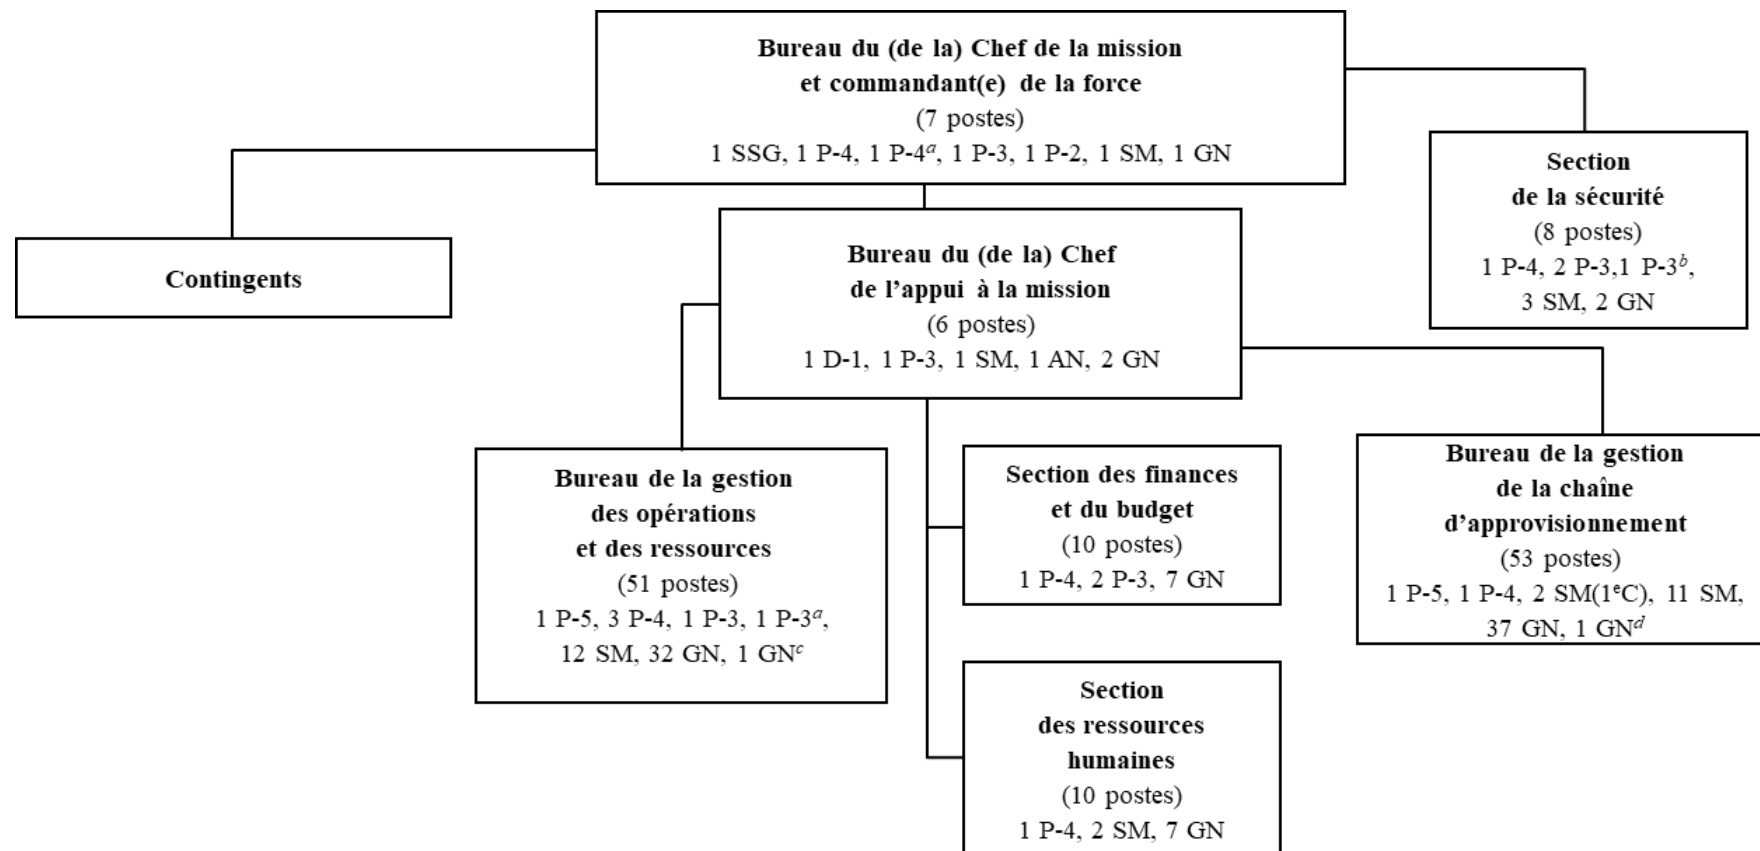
**Bureau du (de la) Chef de la mission et commandant(e) de la force**
(7 postes)
1 SSG, 1 P-4, 1 P-4$^{a}$, 1 P-3, 1 P-2, 1 SM, 1 GN

**Section de la sécurité**
(8 postes)
1 P-4, 2 P-3,1 P-3$^{b}$, 3 SM, 2 GN

**Contingents**

**Bureau du (de la) Chef de l'appui à la mission**
(6 postes)
1 D-1, 1 P-3, 1 SM, 1 AN, 2 GN

**Bureau de la gestion des opérations et des ressources**
(51 postes)
1 P-5, 3 P-4, 1 P-3, 1 P-3$^{a}$, 12 SM, 32 GN, 1 GN$^{c}$

**Section des finances et du budget**
(10 postes)
1 P-4, 2 P-3, 7 GN

**Bureau de la gestion de la chaîne d'approvisionnement**
(53 postes)
1 P-5, 1 P-4, 2 SM(1$^{e}$C), 11 SM, 37 GN, 1 GN$^{d}$

**Section des ressources humaines**
(10 postes)
1 P-4, 2 SM, 7 GN